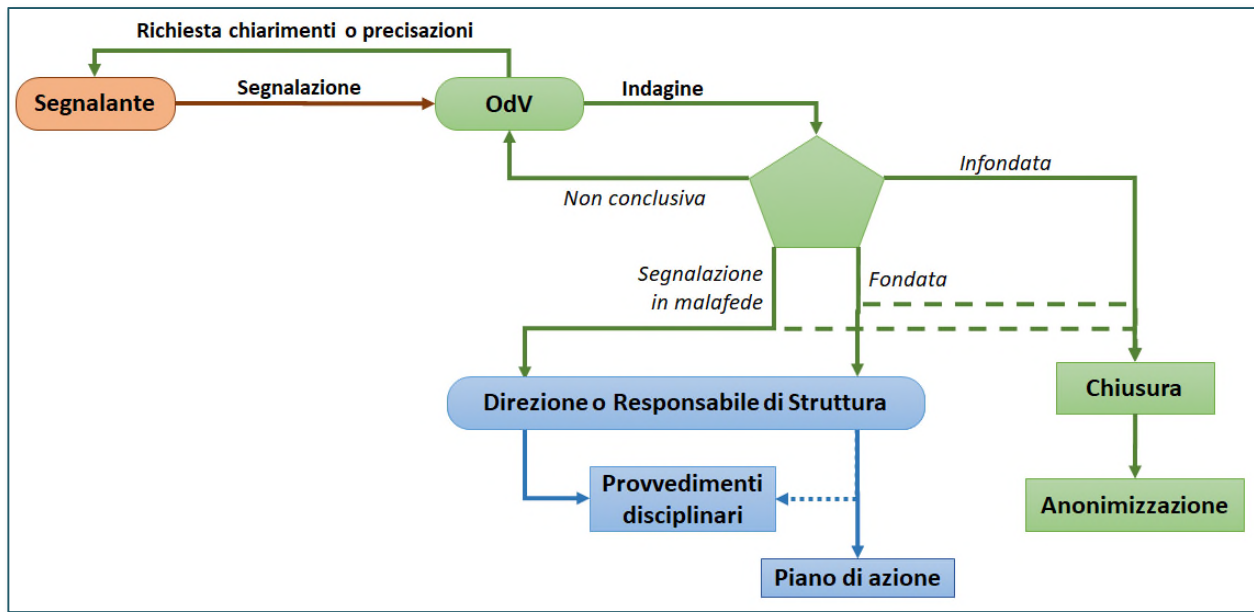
Richiesta chiarimenti o precisazioni

Segnalante

Segnalazione

OdV

Indagine

Non conclusiva

Infondata

Segnalazione in malafede

Fondata

Direzione o Responsabile di Struttura

Chiusura

Provvedimenti disciplinari

Anonimizzazione

Piano di azione